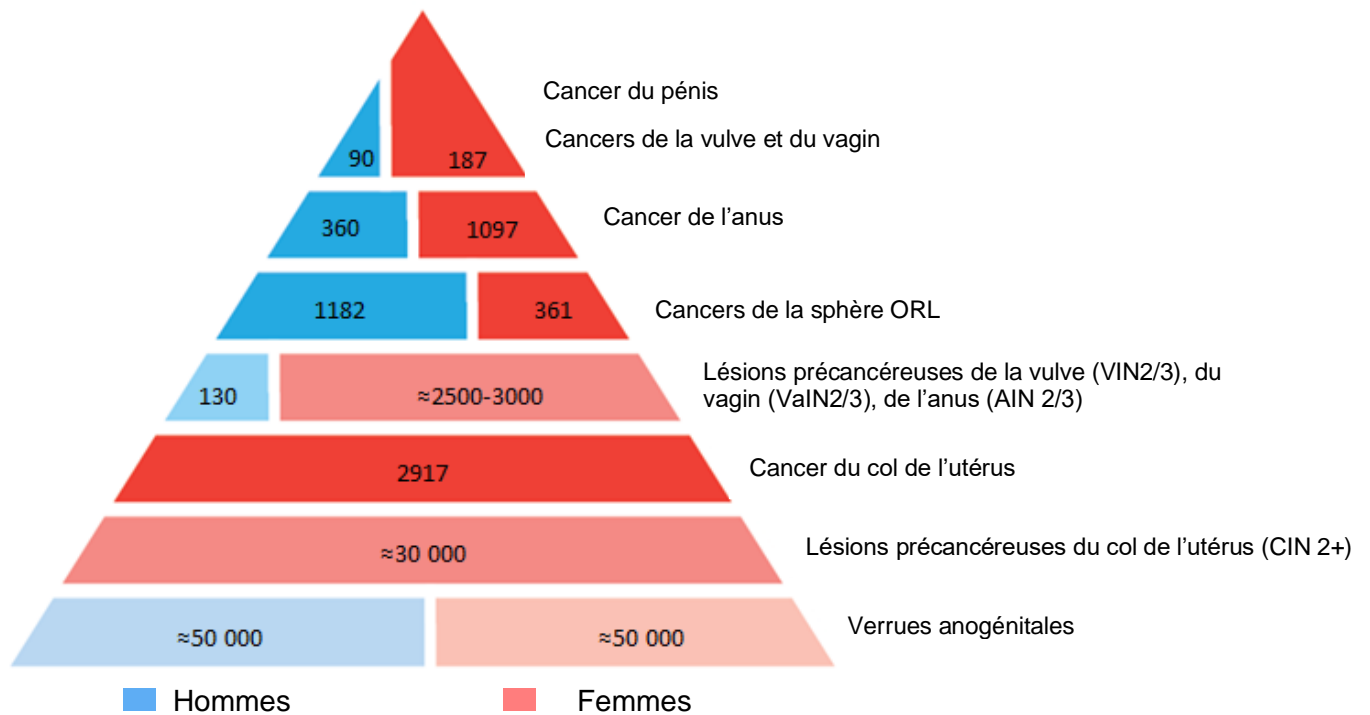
90
187
Cancer du pénis
Cancers de la vulve et du vagin

360
1097
Cancer de l’anus

1182
361
Cancers de la sphère ORL

130
≈2500-3000
Lésions précancéreuses de la vulve (VIN2/3), du vagin (VaIN2/3), de l’anus (AIN 2/3)

2917
Cancer du col de l’utérus

≈30 000
Lésions précancéreuses du col de l’utérus (CIN 2+)

≈50 000
≈50 000
Verrues anogénitales

Hommes
Femmes